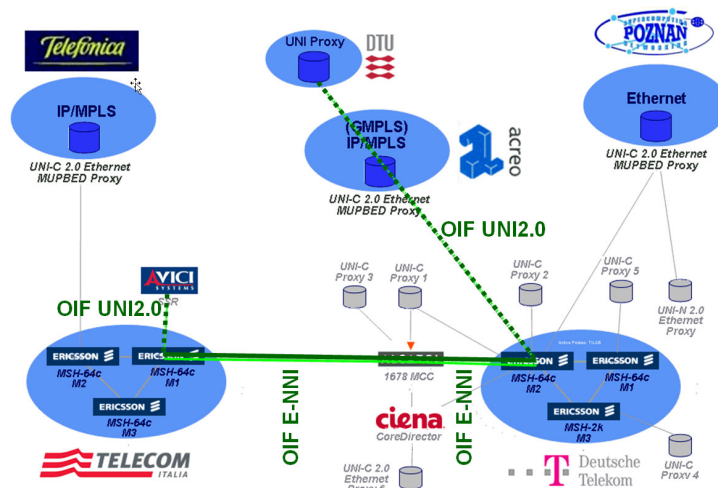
Telefonica

IP/MPLS

UNI-C 2.0 Ethernet MUPBED Proxy

UNI Proxy

DTU

(GMPLS) IP/MPLS

acreo

UNI-C 2.0 Ethernet MUPBED Proxy

POZNAN

Ethernet

UNI-C 2.0 Ethernet MUPBED Proxy

OIF UNI2.0

AVICI SYSTEMS

SSR

OIF UNI2.0

UNI-C Proxy 3

UNI-C Proxy 1

UNI-C Proxy 2

UNI-C Proxy 5

UNI-N 2.0 Ethernet Proxy

ERICSSON

MSH-64c M2

ERICSSON

MSH-64c M1

ERICSSON

MSH-64c M3

1678 MCC

ciena

CoreDirector

OIF E-NNI

OIF E-NNI

ERICSSON

MSH-64c M2

ERICSSON

MSH-64c M1

ERICSSON

MSH-2k M3

UNI-C 2.0 Ethernet Proxy 6

UNI-C Proxy 4

TELECOM ITALIA

T Deutsche Telekom